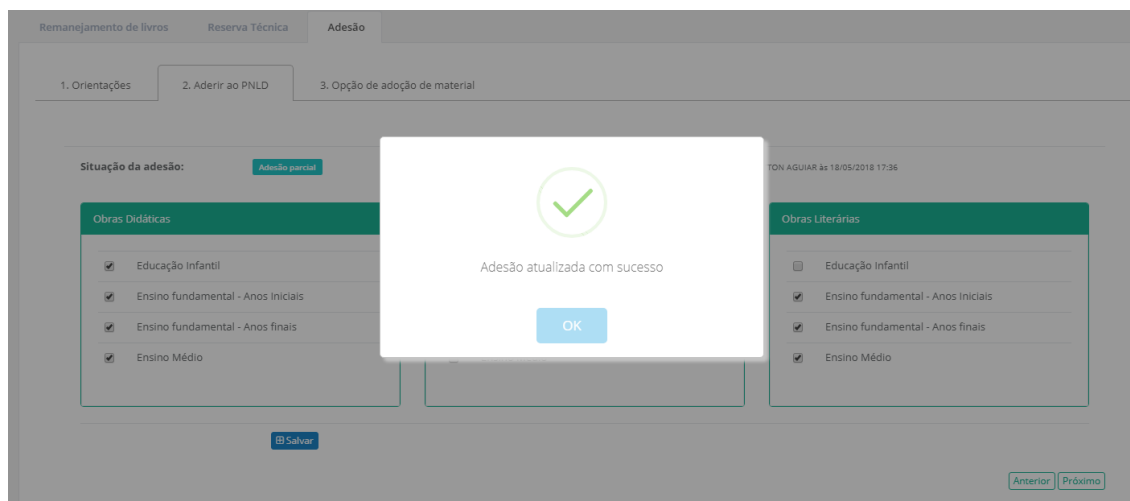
Remanejamento de livros Reserva Técnica Adesão

1. Orientações 2. Aderir ao PNLD 3. Opção de adoção de material

Situação da adesão: Adesão parcial

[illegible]TON AGUIAR às 18/05/2018 17:36

Obras Didáticas

Educação Infantil

Ensino fundamental - Anos Iniciais

Ensino fundamental - Anos finais

Ensino Médio

Adesão atualizada com sucesso

OK

Obras Literárias

Educação Infantil

Ensino fundamental - Anos Iniciais

Ensino fundamental - Anos finais

Ensino Médio

Salvar

Anterior Próximo